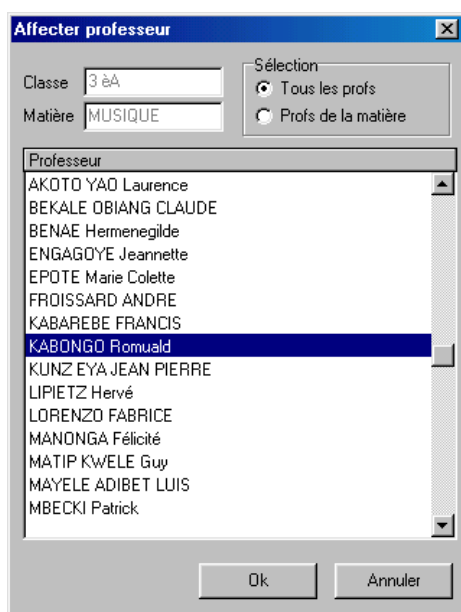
Affecter professeur

Classe 3 èA
Matière MUSIQUE

Sélection
Tous les profs
Profs de la matière

Professeur
AKOTO YAO Laurence
BEKALE OBIANG CLAUDE
BENAE Hermenegilde
ENGAGOYE Jeannette
EPOTE Marie Colette
FROISSARD ANDRE
KABAREBE FRANCIS
KABONGO Romuald
KUNZ EYA JEAN PIERRE
LIPIETZ Hervé
LORENZO FABRICE
MANONGA Félicité
MATIP KWELE Guy
MAYELE ADIBET LUIS
MBECKI Patrick

Ok
Annuler